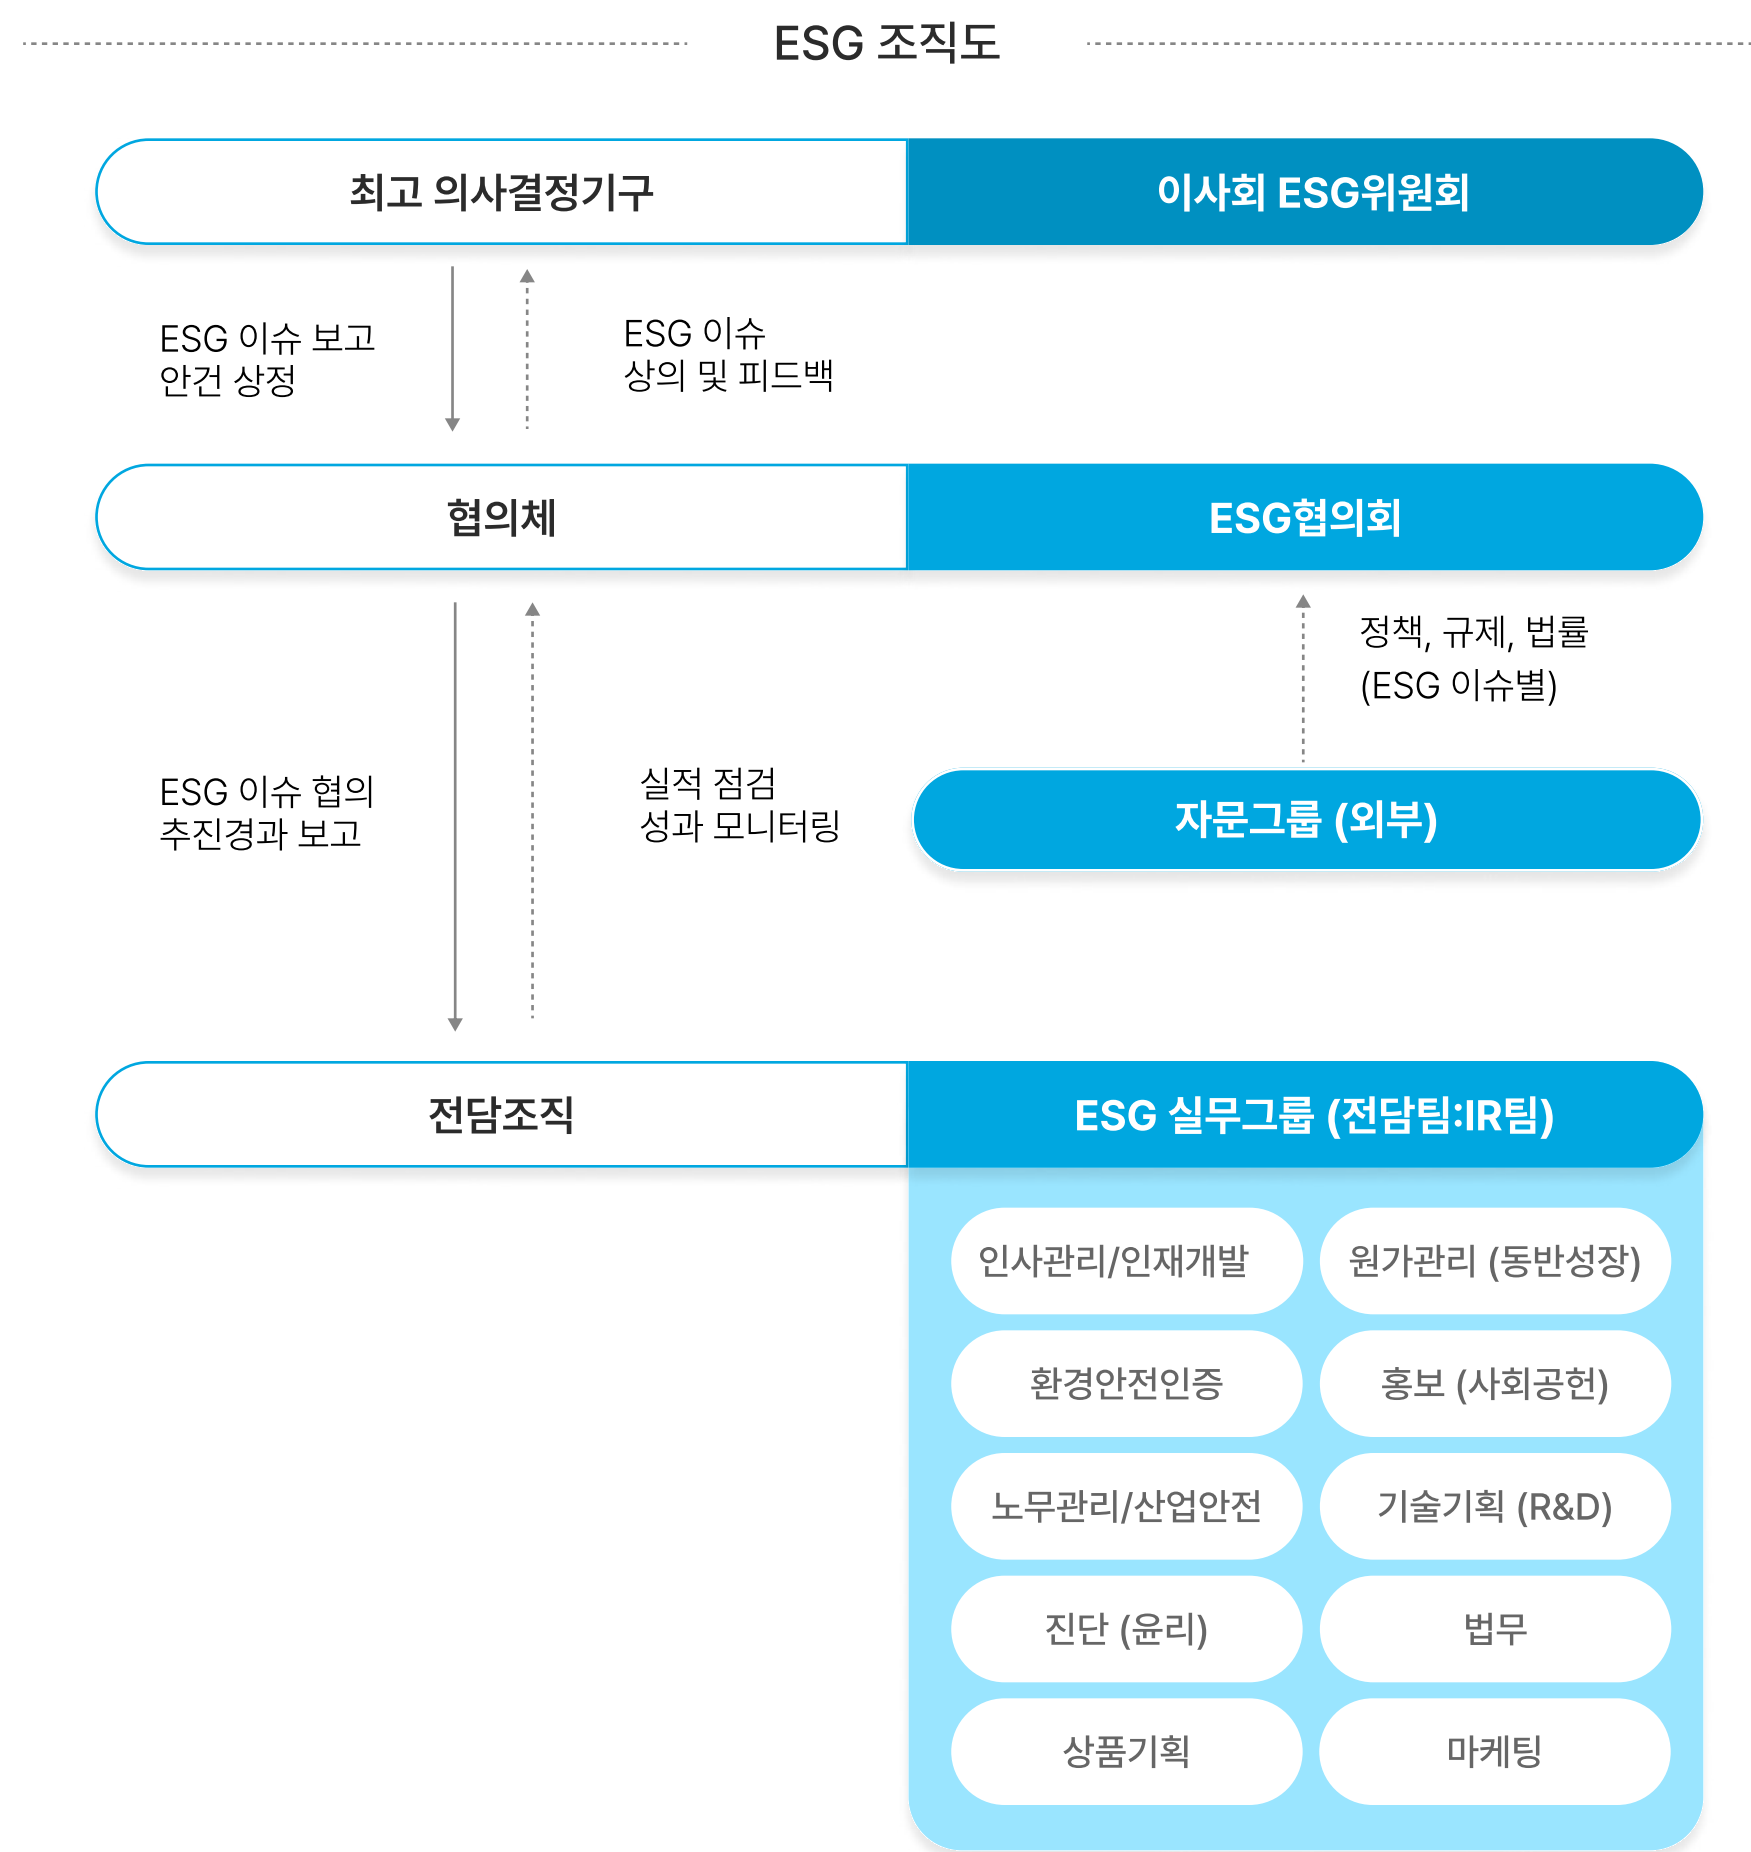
ESG 조직도

최고 의사결정기구

이사회 ESG위원회

ESG 이슈 보고
안건 상정

ESG 이슈
상의 및 피드백

협의체

ESG협의회

정책, 규제, 법률
(ESG 이슈별)

ESG 이슈 협의
추진경과 보고

실적 점검
성과 모니터링

자문그룹 (외부)

전담조직

ESG 실무그룹 (전담팀:IR팀)

인사관리/인재개발

원가관리 (동반성장)

환경안전인증

홍보 (사회공헌)

노무관리/산업안전

기술기획 (R&D)

진단 (윤리)

법무

상품기획

마케팅